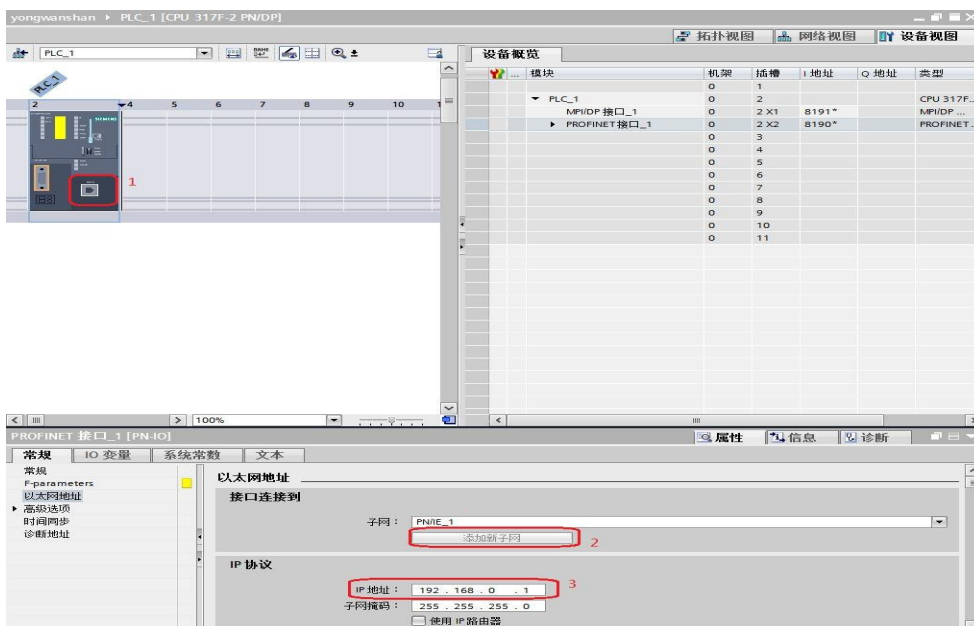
yongwanshan ▸ PLC_1 [CPU 317F-2 PN/DP]

拓扑视图 网络视图 设备视图

PLC_1

设备概览

PLC_1

2 4 5 6 7 8 9 10

1

| 模块 | 机架 | 插槽 | I 地址 | Q 地址 | 类型 |
|---|---|---|---|---|---|
| | 0 | 1 | | | |
| ▾ PLC_1 | 0 | 2 | | | CPU 317F... |
| MPI/DP 接口_1 | 0 | 2 X1 | 8191* | | MPI/DP ... |
| ▸ PROFINET接口_1 | 0 | 2 X2 | 8190* | | PROFINET... |
| | 0 | 3 | | | |
| | 0 | 4 | | | |
| | 0 | 5 | | | |
| | 0 | 6 | | | |
| | 0 | 7 | | | |
| | 0 | 8 | | | |
| | 0 | 9 | | | |
| | 0 | 10 | | | |
| | 0 | 11 | | | |

100%

PROFINET 接口_1 [PN-IO]

属性 信息 诊断

常规 IO 变量 系统常数 文本

常规
F-parameters
以太网地址
▸ 高级选项
时间同步
诊断地址

以太网地址

接口连接到

子网： PN/IE_1

添加新子网 2

IP 协议

3

IP 地址： 192 . 168 . 0 . 1

子网掩码： 255 . 255 . 255 . 0

使用 IP 路由器